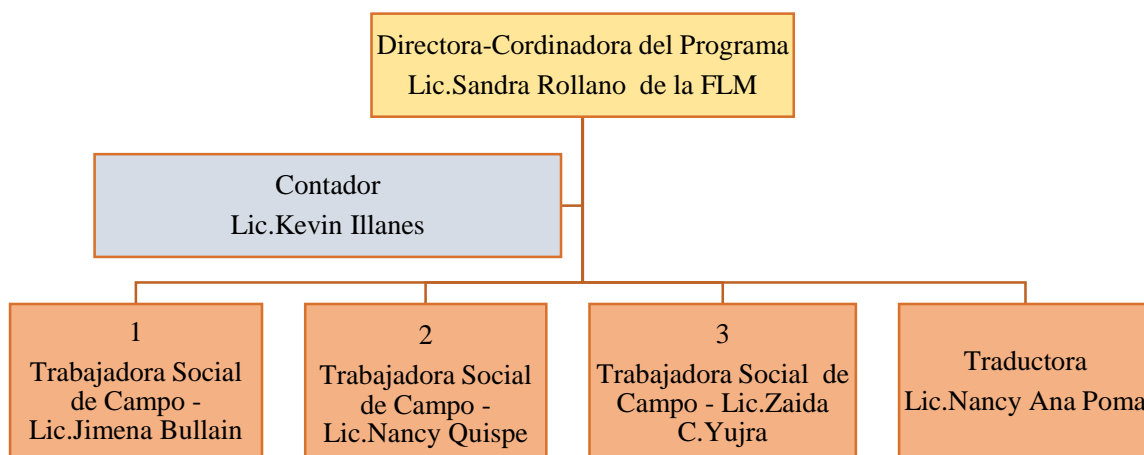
Directora-Cordinadora del Programa
Lic.Sandra Rollano de la FLM

Contador
Lic.Kevin Illanes

1
Trabajadora Social de Campo - Lic.Jimena Bullain

2
Trabajadora Social de Campo - Lic.Nancy Quispe

3
Trabajadora Social de Campo - Lic.Zaida C.Yujra

Traductora
Lic.Nancy Ana Poma